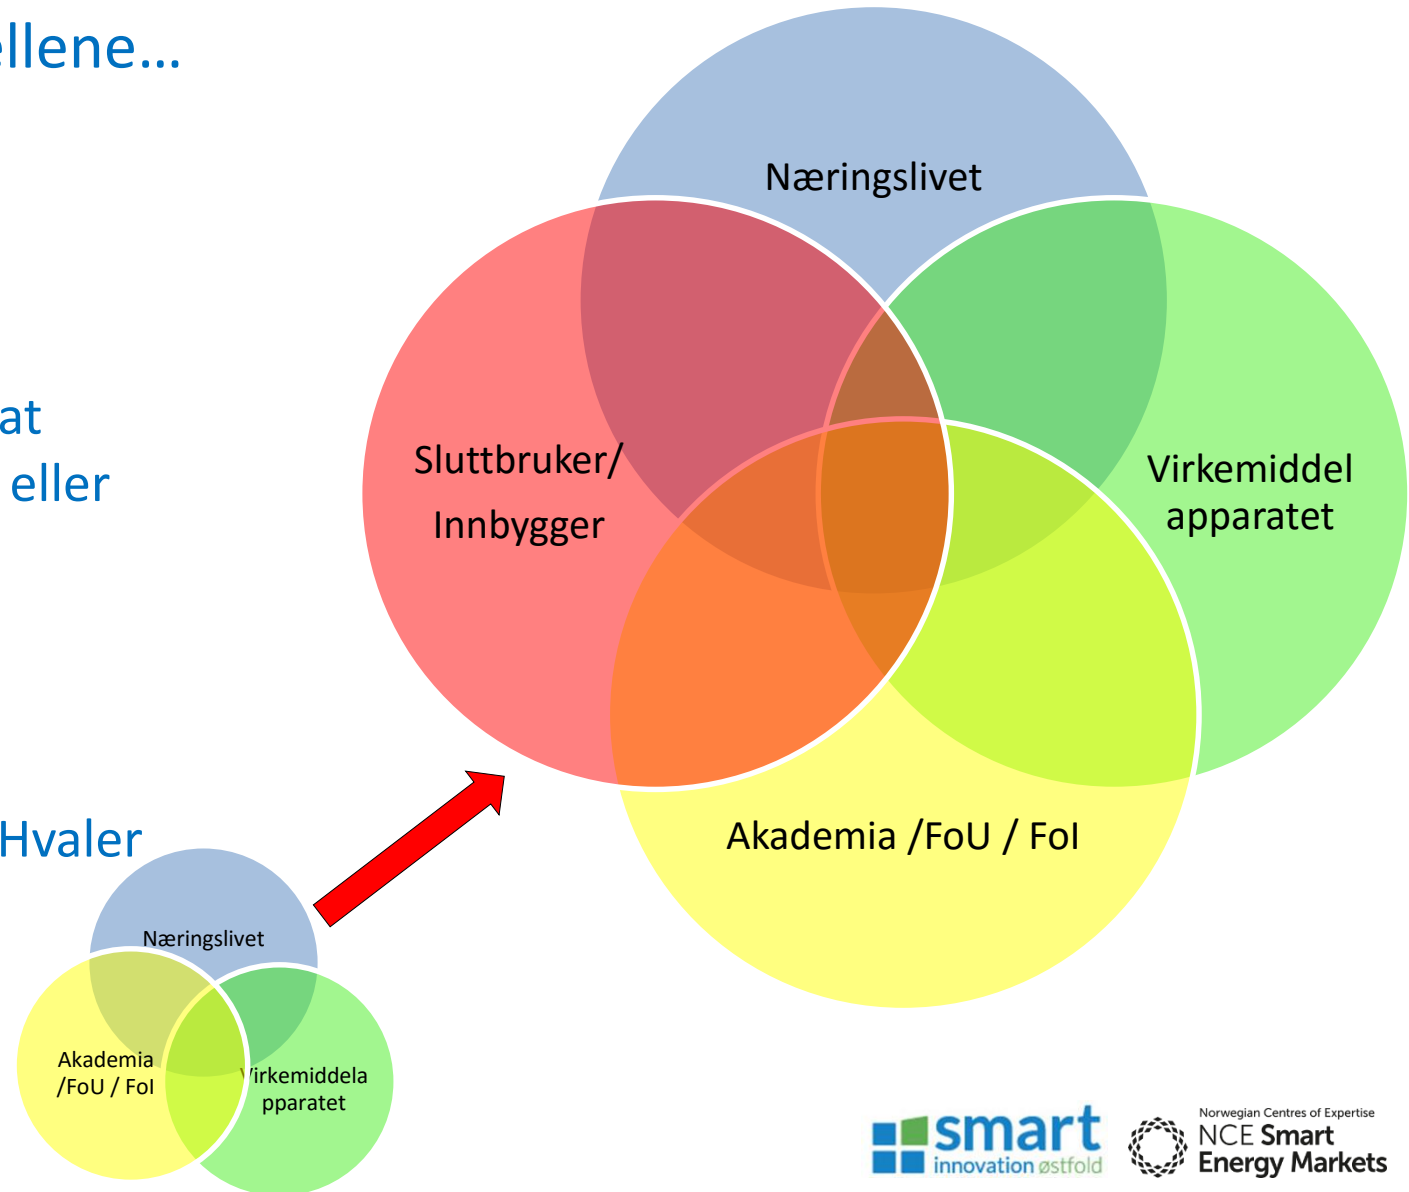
ellene…

at
eller

Hvaler

Næringslivet

Sluttbruker/
Innbygger

Virkemiddel
apparatet

Akademia /FoU / FoI

Næringslivet

Akademia
/FoU / FoI

Virkemiddela
pparatet

smart
innovation østfold

Norwegian Centres of Expertise
NCE Smart
Energy Markets